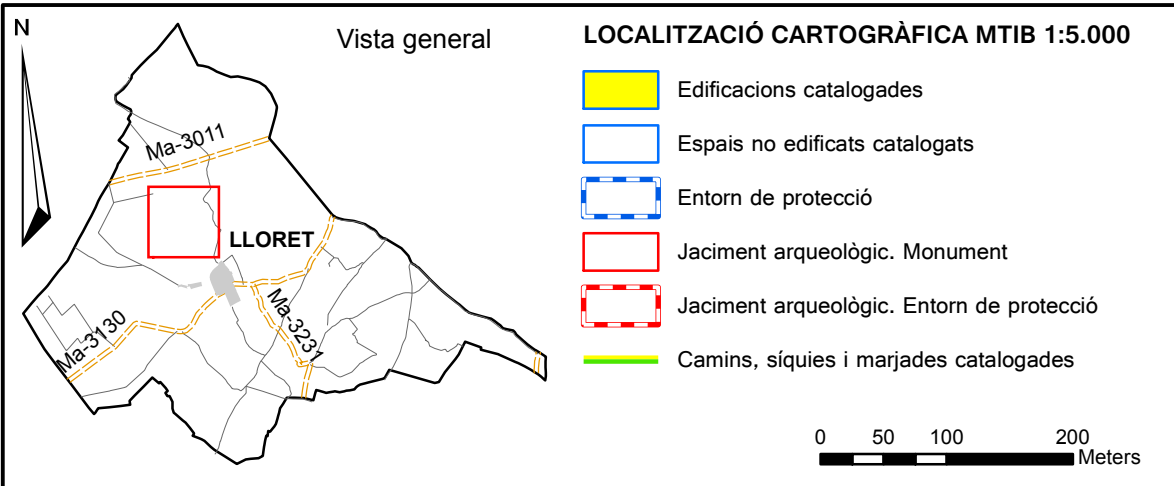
N

Vista general

Ma-3011

LLORET

Ma-3130

Ma-3231

LOCALITZACIÓ CARTOGRÀFICA MTIB 1:5.000

Edificacions catalogades

Espais no edificats catalogats

Entorn de protecció

Jaciment arqueològic. Monument

Jaciment arqueològic. Entorn de protecció

Camins, síquies i marjades catalogades

0 50 100 200 Meters